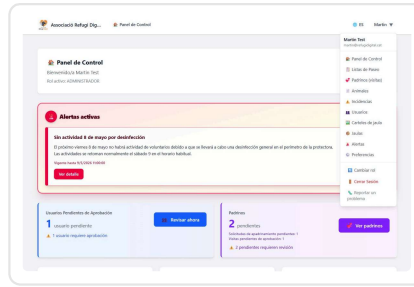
Associació Refugi Dig...

Panel de Control

ES Martin

Panel de Control

Bienvenido/a Martin Test

Rol activo: ADMINISTRADOR

Alertas activas

Sin actividad 8 de mayo por desinfección

El próximo viernes 8 de mayo no habrá actividad de voluntarios debido a que se llevará a cabo una desinfección general en el perímetro de la protectora. Las actividades se retomarán normalmente el sábado 9 en el horario habitual.

Vigente hasta 9/5/2026 0:00:00

Ver detalle

Usuarios Pendientes de Aprobación

1 usuario pendiente

1 usuario requiere aprobación

Revisar ahora

Padrinos

2 pendientes

Solicitudes de apadrinamiento pendientes: 1

Visitas pendientes de aprobación: 1

2 pendientes requieren revisión

Ver padrinos

Martin Test

martin@refugidigital.com

Panel de Control

Listas de Paseo

Padrinos (Visitas)

Animales

Incidencias

Usuarios

Carteles de Jaula

Ayuda

Alertas

Preferencias

Cambiar rol

Cerrar Sesión

Reportar un problema